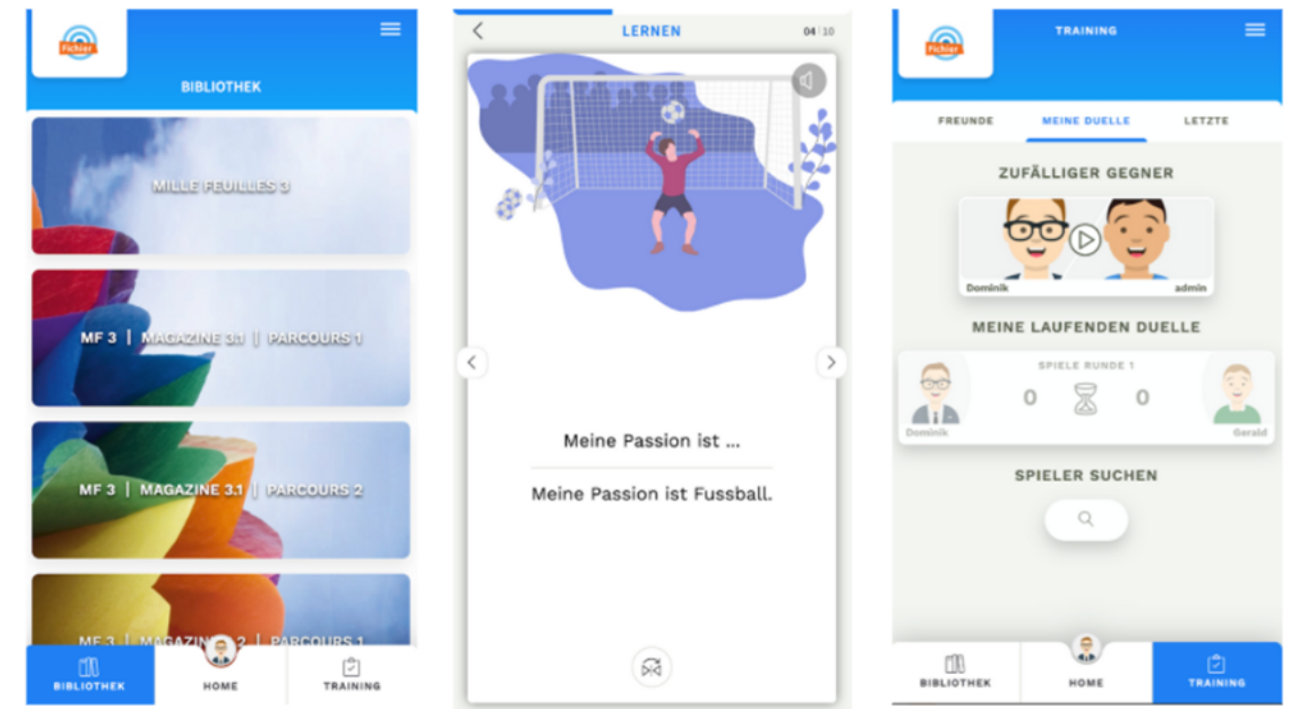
Fichier

BIBLIOTHEK

MILLE FEUILLES 3

MF 3 | MAGAZINE 3.1 | PARCOURS 1

MF 3 | MAGAZINE 3.1 | PARCOURS 2

MF 3 | MAGAZINE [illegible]2 | PARCOURS 1

BIBLIOTHEK HOME TRAINING

LERNEN 04 | 10

Meine Passion ist ...

Meine Passion ist Fussball.

Fichier

TRAINING

FREUNDE MEINE DUELLE LETZTE

ZUFÄLLIGER GEGNER

Dominik admin

MEINE LAUFENDEN DUELLE

SPIELE RUNDE 1

0 0

Dominik Gerald

SPIELER SUCHEN

BIBLIOTHEK HOME TRAINING